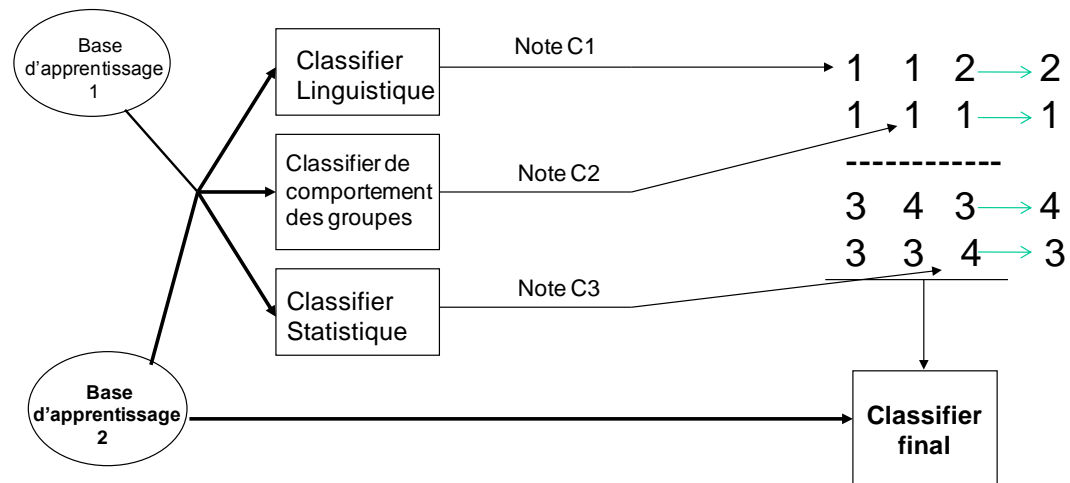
Base d'apprentissage 1

Classifier Linguistique

Note C1

Classifier de comportement des groupes

Note C2

Classifier Statistique

Note C3

1 1 2 → 2
1 1 1 → 1
-----------
3 4 3 → 4
3 3 4 → 3

Base d'apprentissage 2

Classifier final